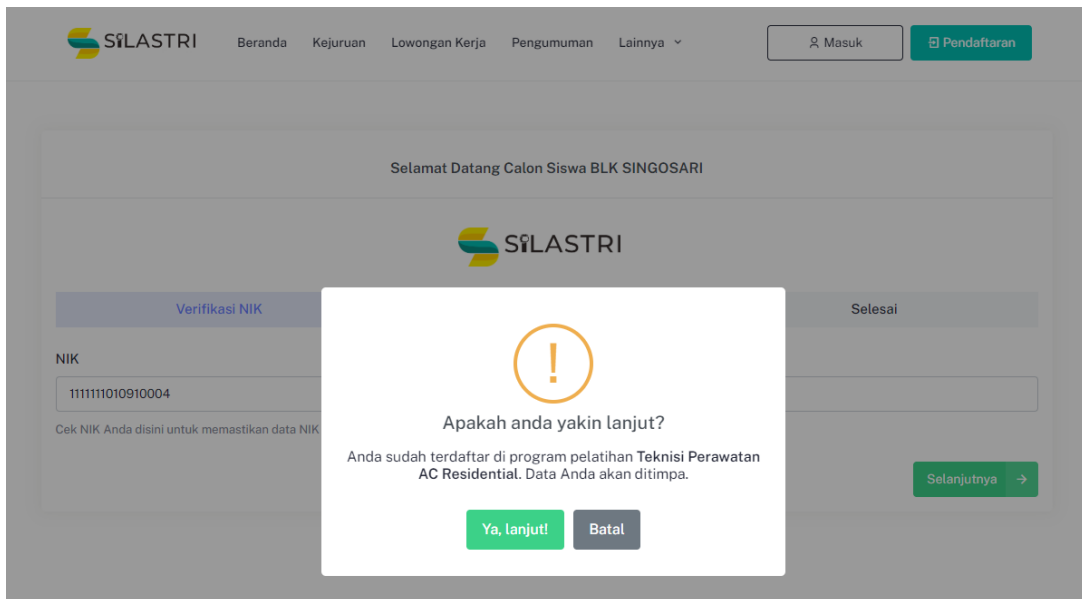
SILASTRI Beranda Kejuruan Lowongan Kerja Pengumuman Lainnya

Masuk

Pendaftaran

Selamat Datang Calon Siswa BLK SINGOSARI

SILASTRI

Verifikasi NIK

Selesai

NIK

1111111010910004

Cek NIK Anda disini untuk memastikan data NIK

Selanjutnya

!

Apakah anda yakin lanjut?

Anda sudah terdaftar di program pelatihan Teknisi Perawatan AC Residential. Data Anda akan ditimpa.

Ya, lanjut!

Batal